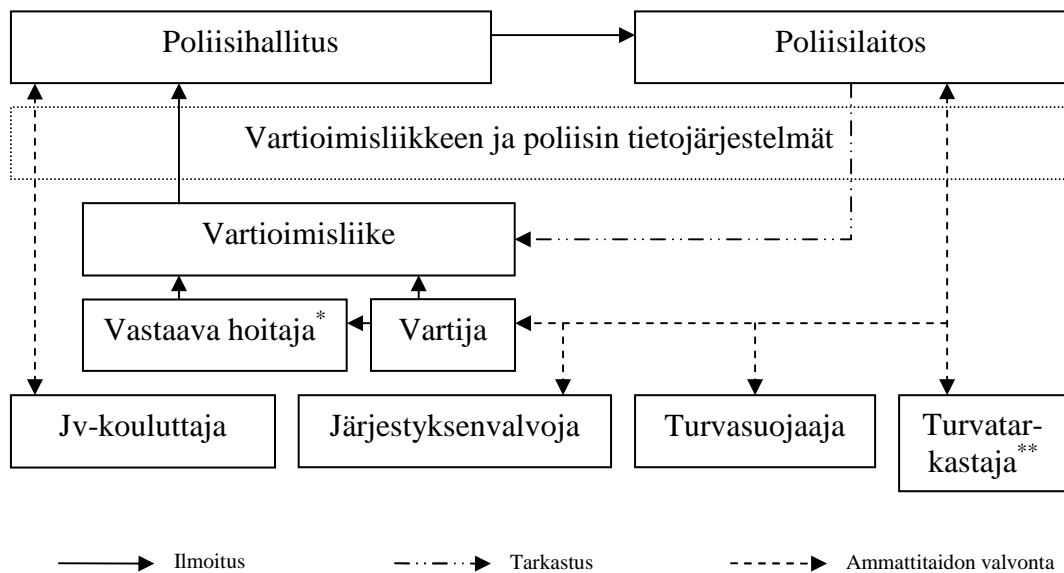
Poliisihallitus

Poliisilaitos

Vartioimisliikkeen ja poliisin tietojärjestelmät

Vartioimisliike

Vastaava hoitaja*

Vartija

Jv-kouluttaja

Järjestyksenvalvoja

Turvasuojaaja

Turvatarkastaja**

Ilmoitus

Tarkastus

Ammattitaidon valvonta